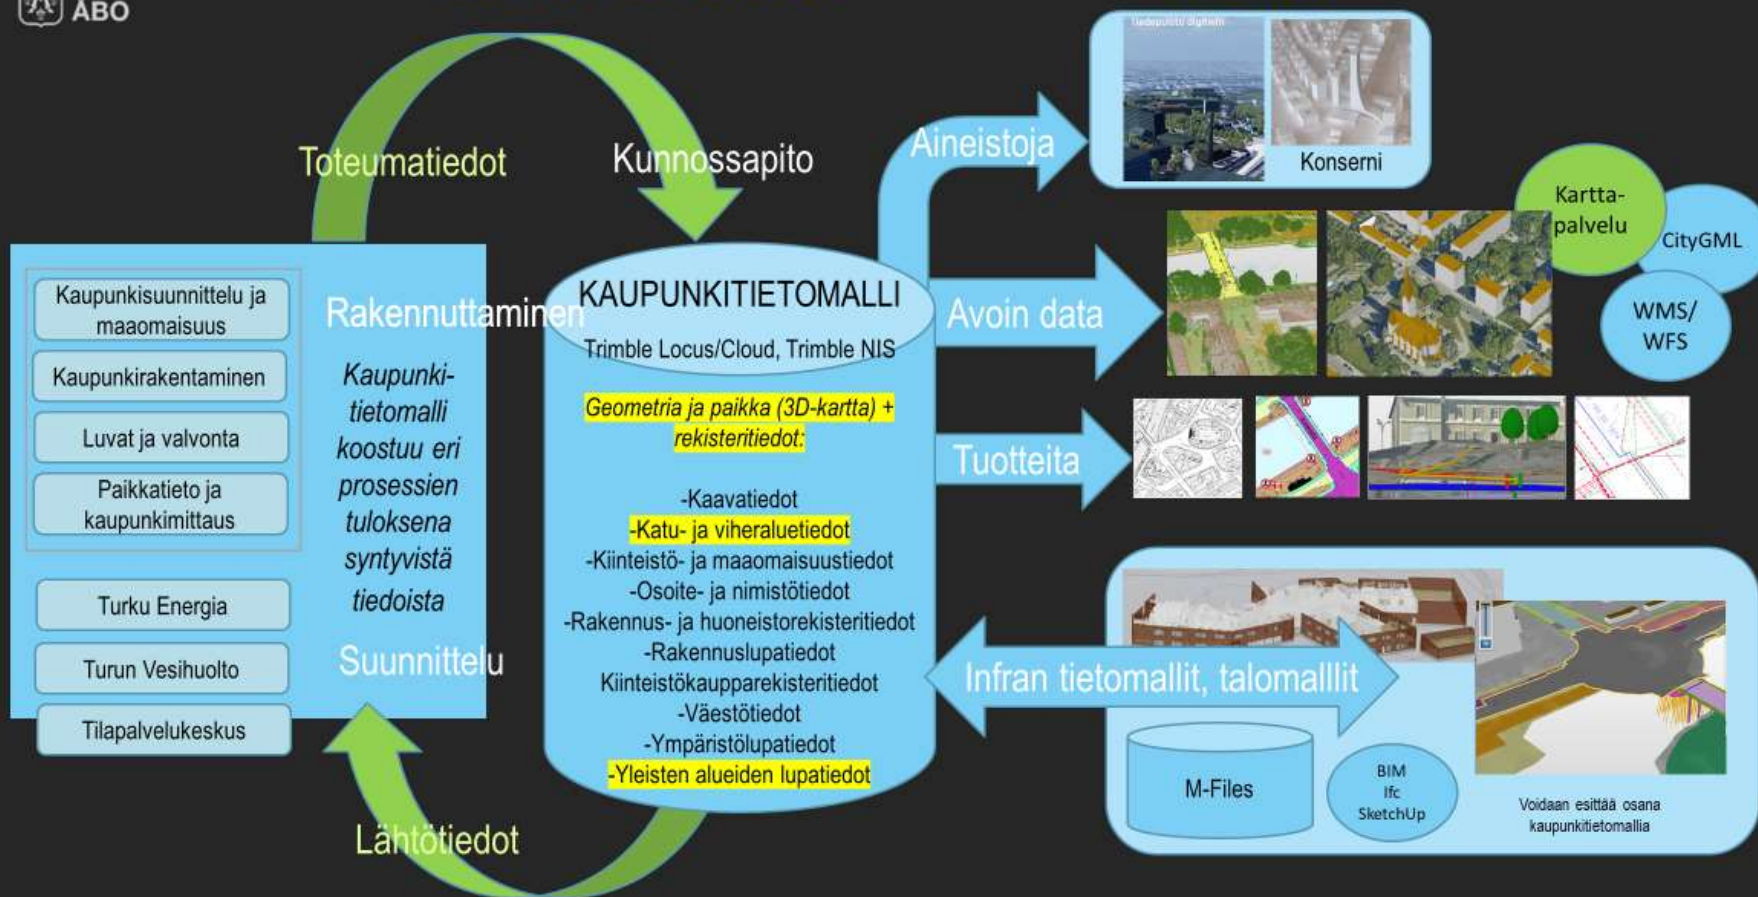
ÅBO

Toteumatiedot

Kunnossapito

Aineistoja

Konserni

Kartta-palvelu

CityGML

WMS/ WFS

Kaupunkisuunnittelu ja maaomaisuus

Kaupunkirakentaminen

Luvat ja valvonta

Paikkatieto ja kaupunkimittaus

Turku Energia

Turun Vesihuolto

Tilapalvelukeskus

Rakennuttaminen

Kaupunki-tietomalli koostuu eri prosessien tuloksena syntyvistä tiedoista

Suunnittelu

KAUPUNKITIETOMALLI

Trimble Locus/Cloud, Trimble NIS

Geometria ja paikka (3D-kartta) + rekisteritiedot:

-Kaavatiedot
-Katu- ja viheraluetiedot
-Kiinteistö- ja maaomaisuustiedot
-Osoite- ja nimistötiedot
-Rakennus- ja huoneistorekisteritiedot
-Rakennuslupatiedot
Kiinteistökaupparekisteritiedot
-Väestötiedot
-Ympäristölupatiedot
-Yleisten alueiden lupatiedot

Avoin data

Tuotteita

Infran tietomallit, talomallit

M-Files

BIM
Ifc
SketchUp

Voidaan esittää osana kaupunkitietomallia

Lähtötiedot